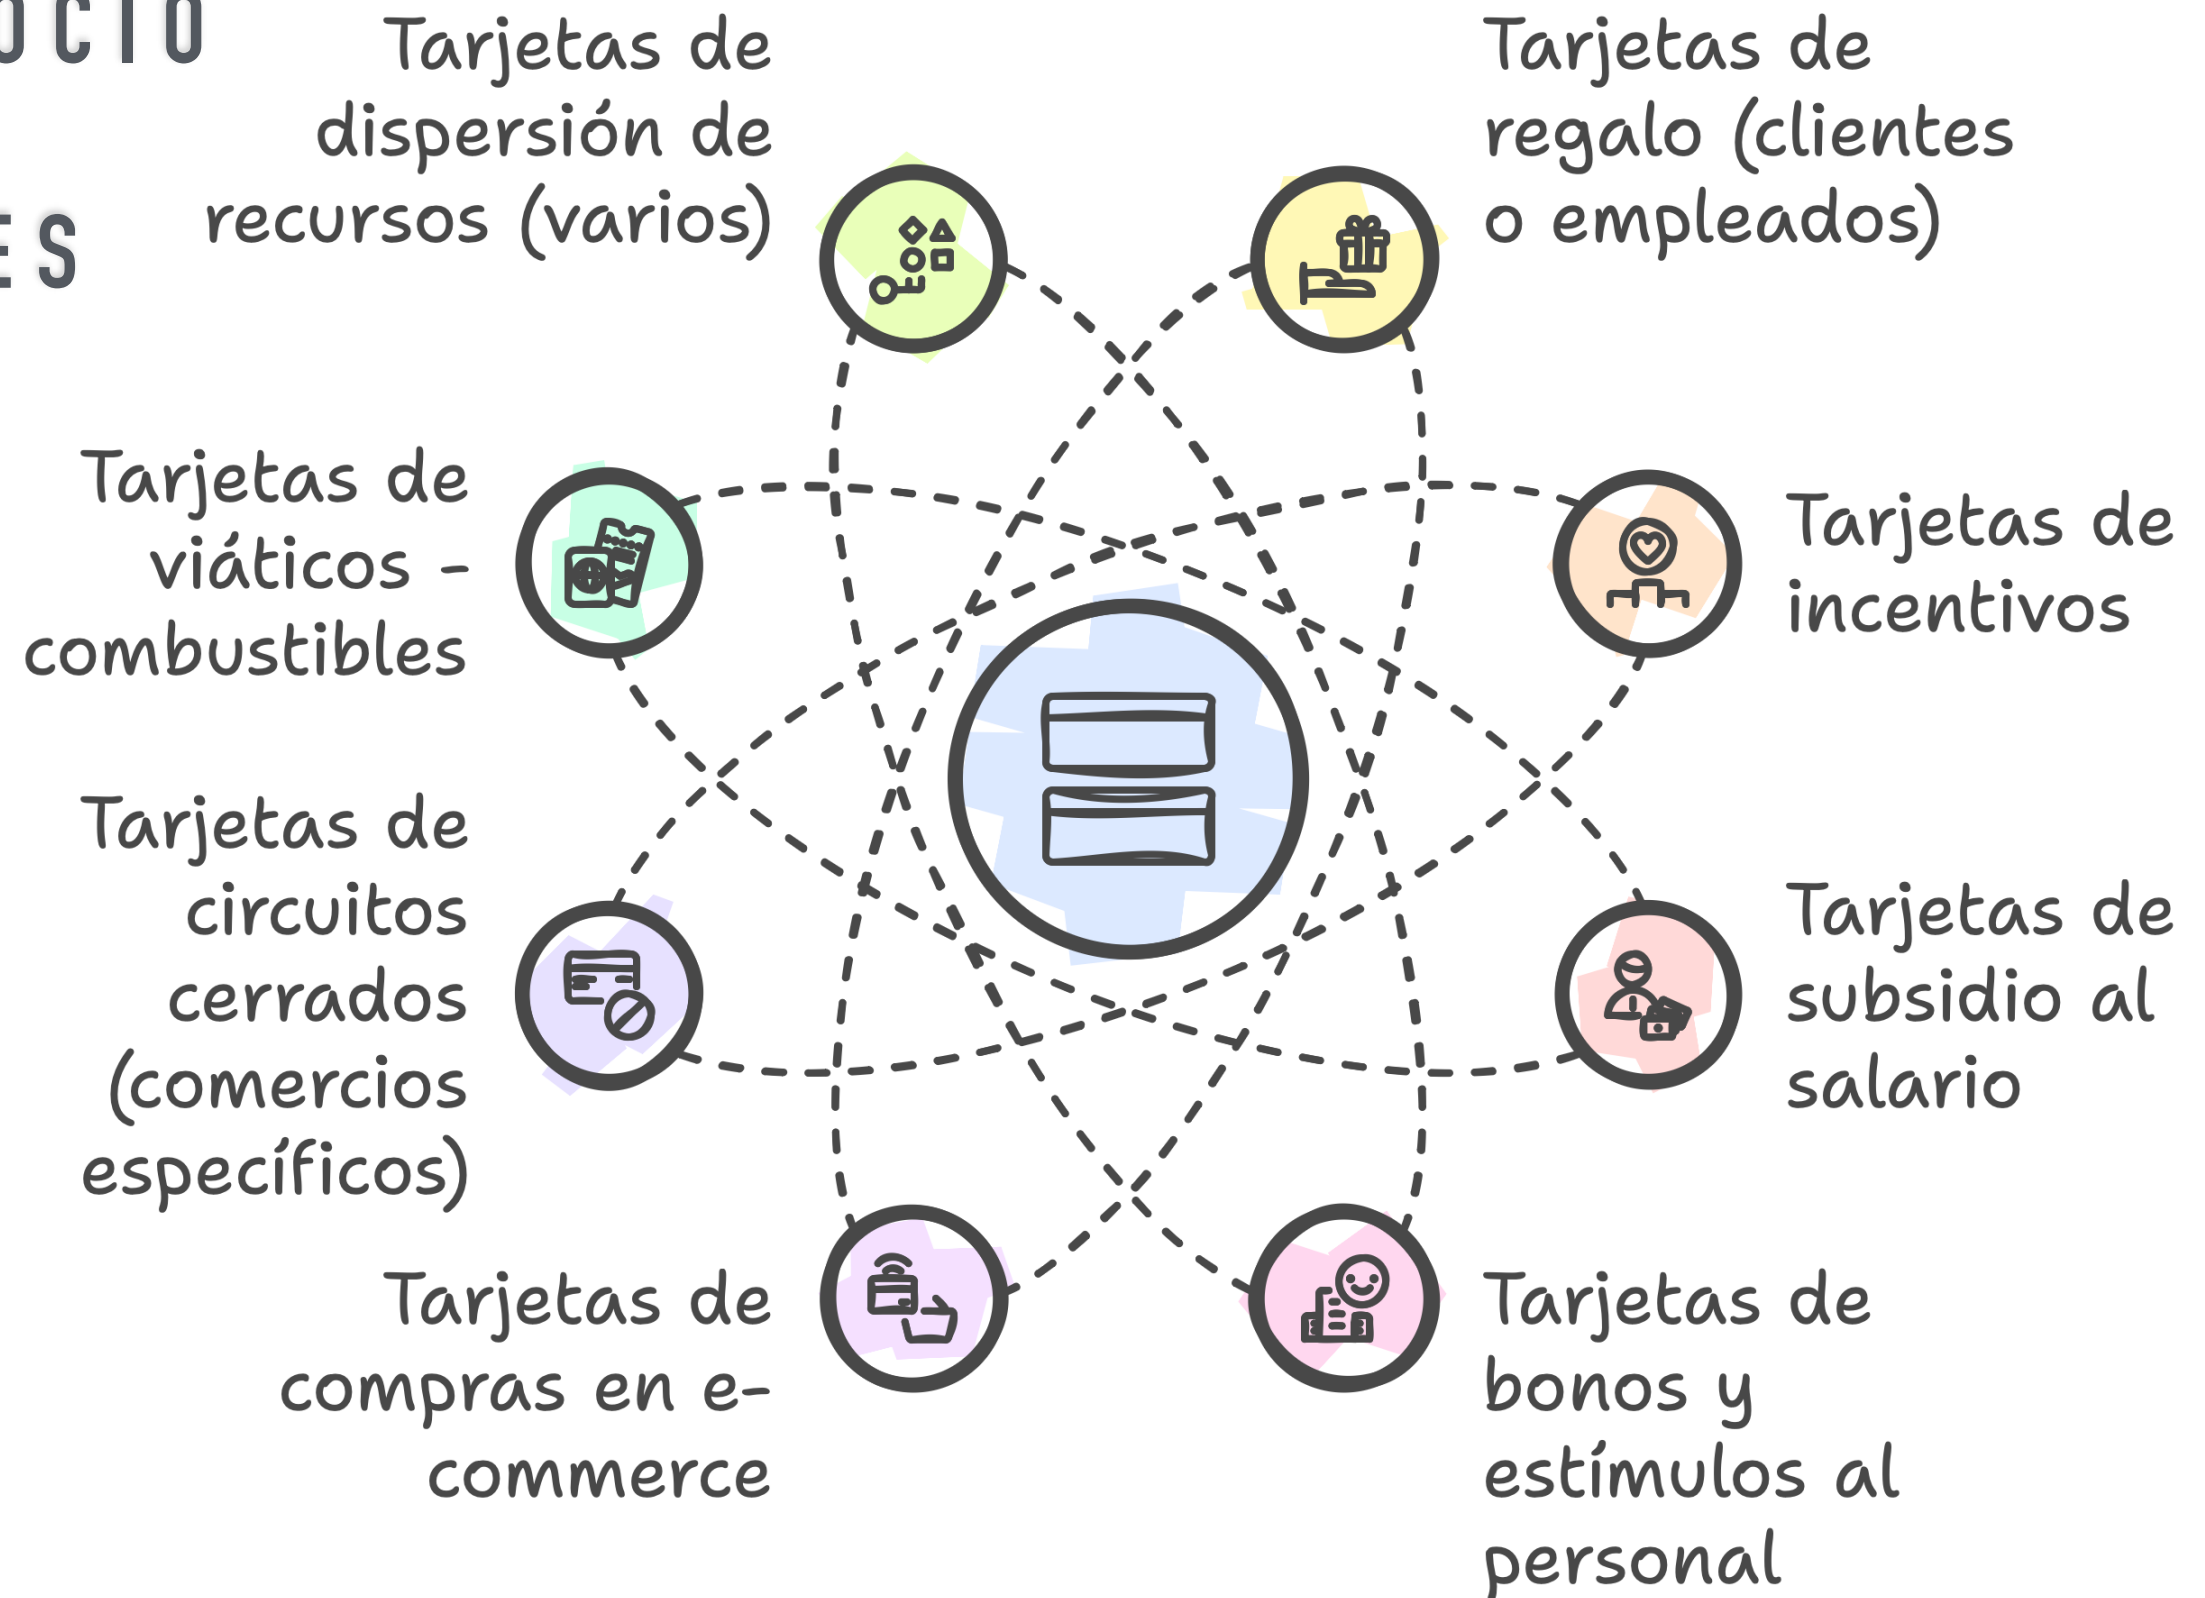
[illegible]OCIO

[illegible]ES

Tarjetas de dispersión de recursos (varios)

Tarjetas de regalo (clientes o empleados)

Tarjetas de viáticos - combustibles

Tarjetas de incentivos

Tarjetas de circuitos cerrados (comercios específicos)

Tarjetas de subsidio al salario

Tarjetas de compras en e-commerce

Tarjetas de bonos y estímulos al personal